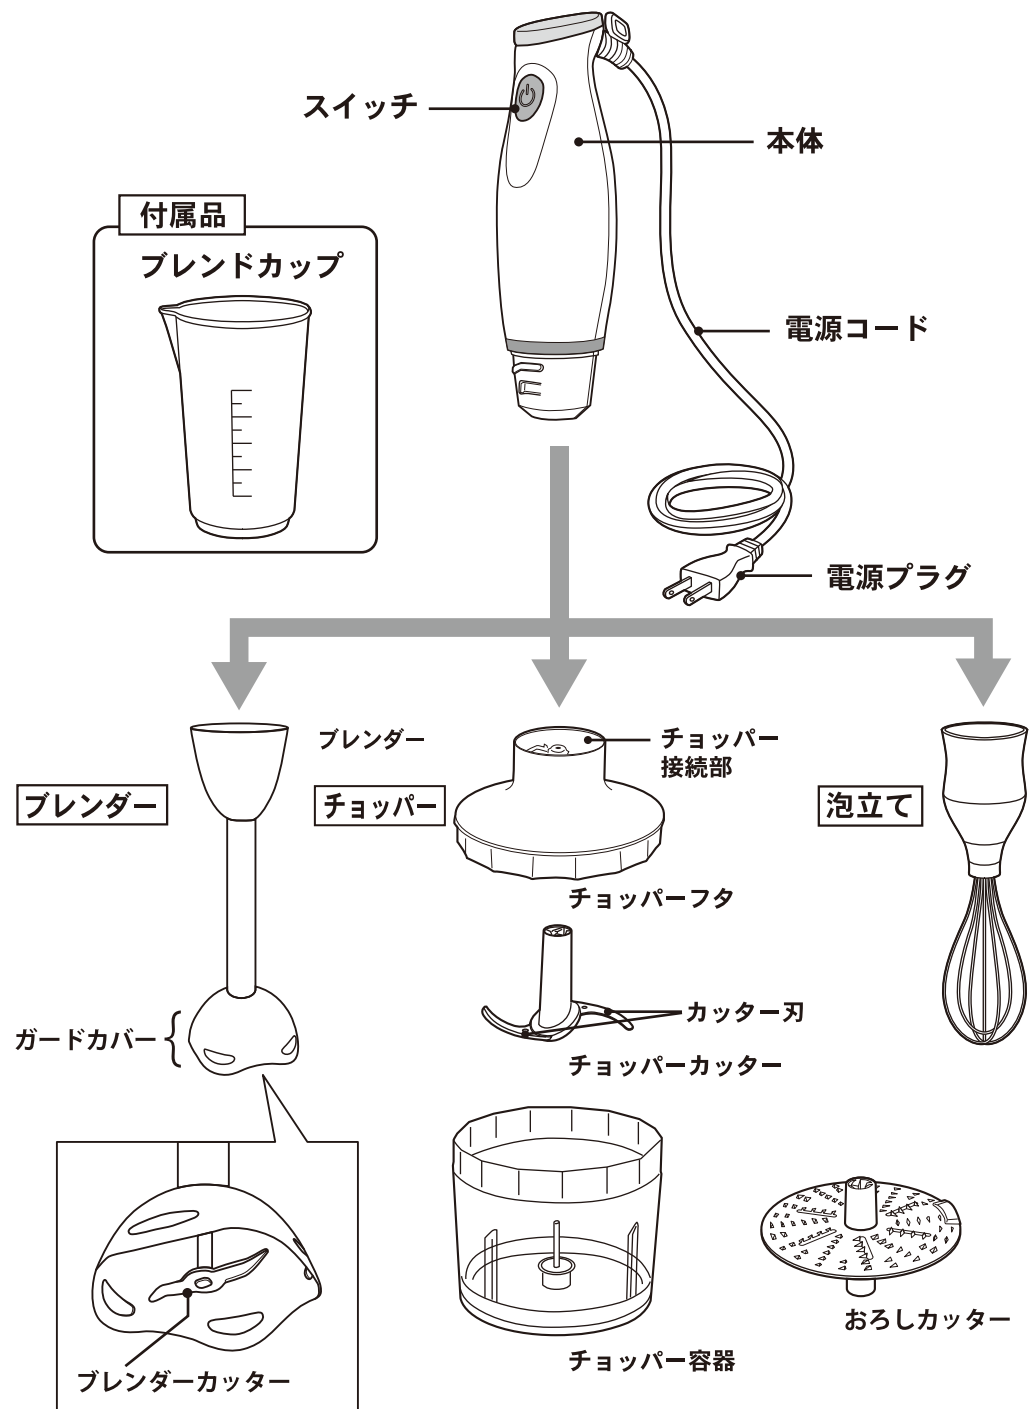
スイッチ

本体

付属品

ブレンドカップ

電源コード

電源プラグ

ブレンダー

ブレンダー

チョッパー

チョッパー接続部

チョッパーフタ

泡立て

ガードカバー

カッター刃

チョッパーカッター

ブレンダーカッター

チョッパー容器

おろしカッター